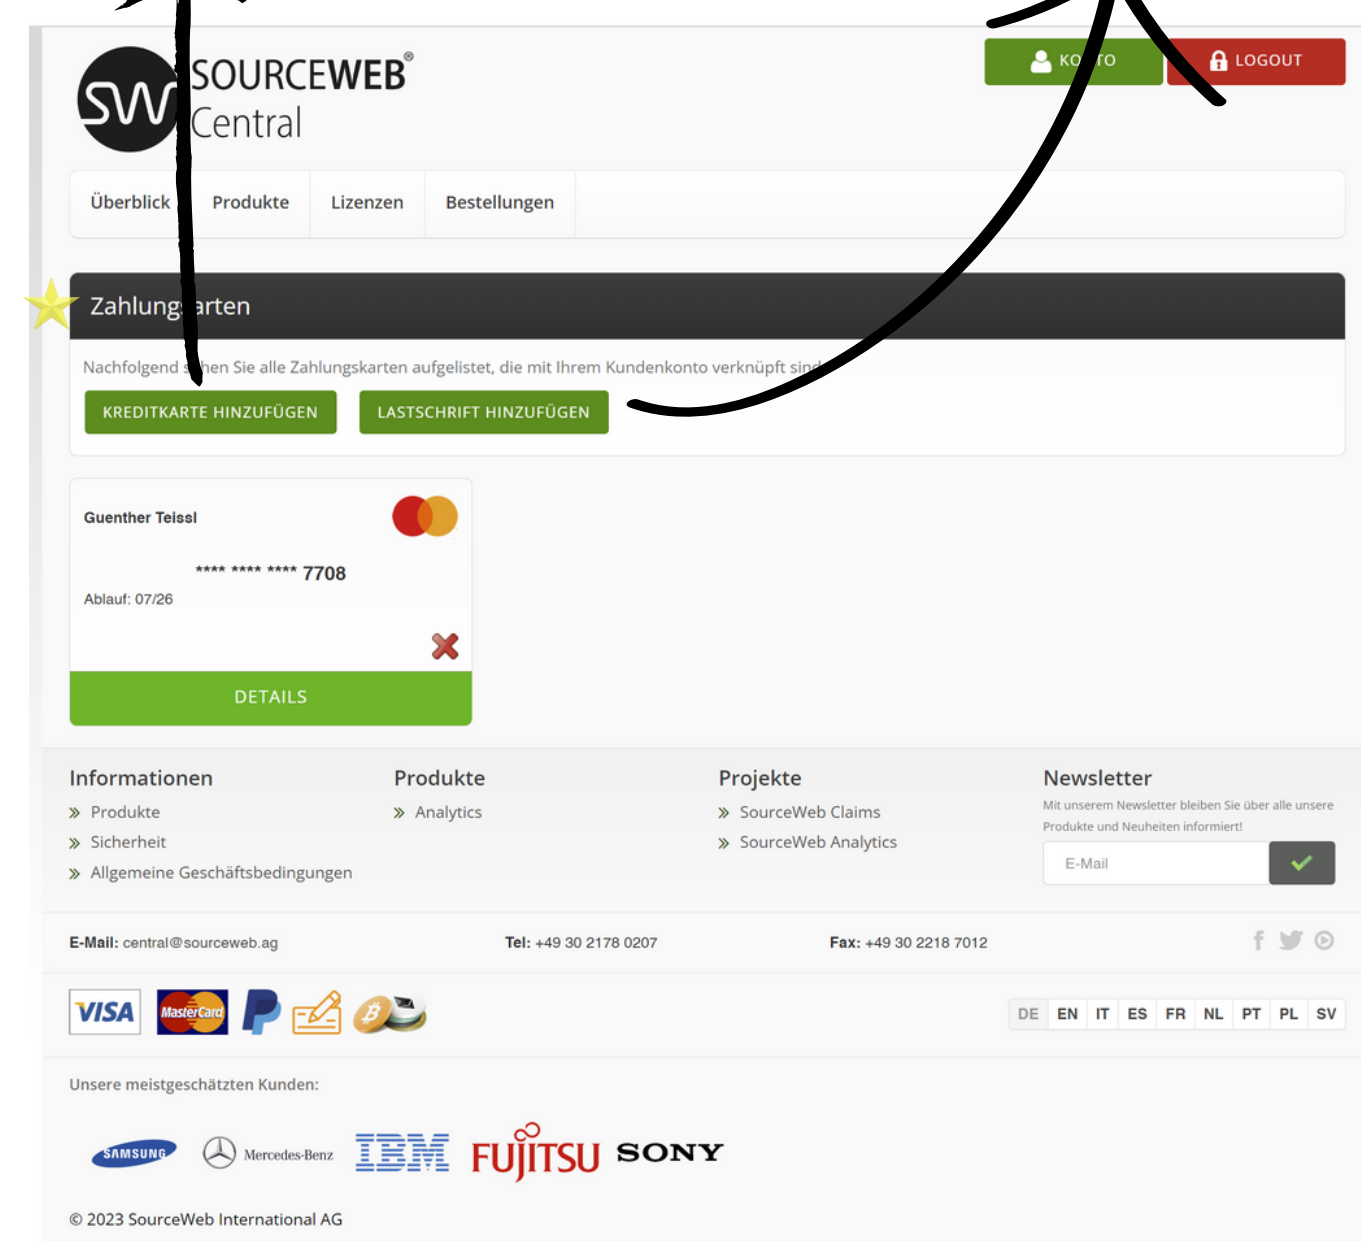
SW SOURCEWEB® Central

KO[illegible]TO LOGOUT

Überblick Produkte Lizenzen Bestellungen

Zahlung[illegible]arten

Nachfolgend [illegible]hen Sie alle Zahlungskarten aufgelistet, die mit Ihrem Kundenkonto verknüpft sin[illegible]

KREDITKARTE HINZUFÜGEN LASTSCHRIFT HINZUFÜGEN

Guenther Teissl

**** **** **** 7708

Ablauf: 07/26

DETAILS

Informationen
» Produkte
» Sicherheit
» Allgemeine Geschäftsbedingungen

Produkte
» Analytics

Projekte
» SourceWeb Claims
» SourceWeb Analytics

Newsletter
Mit unserem Newsletter bleiben Sie über alle unsere Produkte und Neuheiten informiert!
E-Mail

E-Mail: central@sourceweb.ag Tel: +49 30 2178 0207 Fax: +49 30 2218 7012

VISA MasterCard

DE EN IT ES FR NL PT PL SV

Unsere meistgeschätzten Kunden:

SAMSUNG Mercedes-Benz IBM FUJITSU SONY

© 2023 SourceWeb International AG